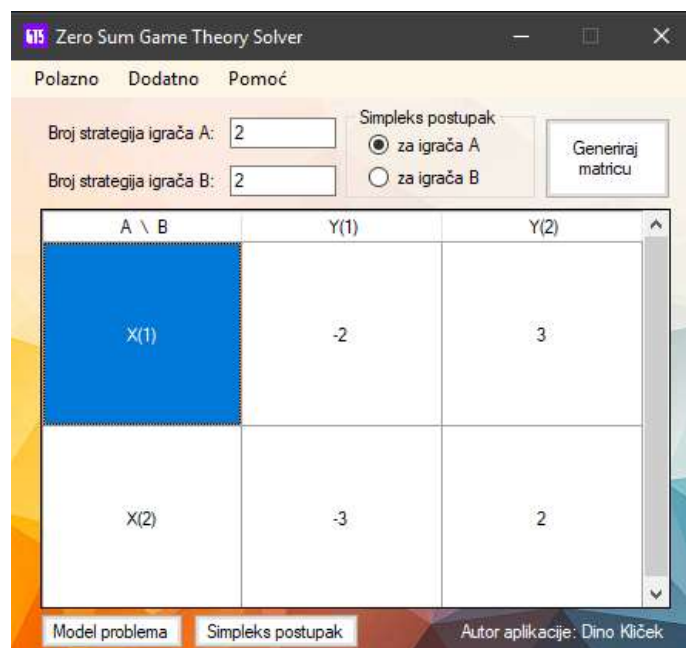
Zero Sum Game Theory Solver

Polazno Dodatno Pomoć

Broj strategija igrača A: 2

Broj strategija igrača B: 2

Simpleks postupak
za igrača A
za igrača B

Generiraj matricu

| A \ B | Y(1) | Y(2) |
|---|---|---|
| X(1) | -2 | 3 |
| X(2) | -3 | 2 |

Model problema
Simpleks postupak
Autor aplikacije: Dino Kliček